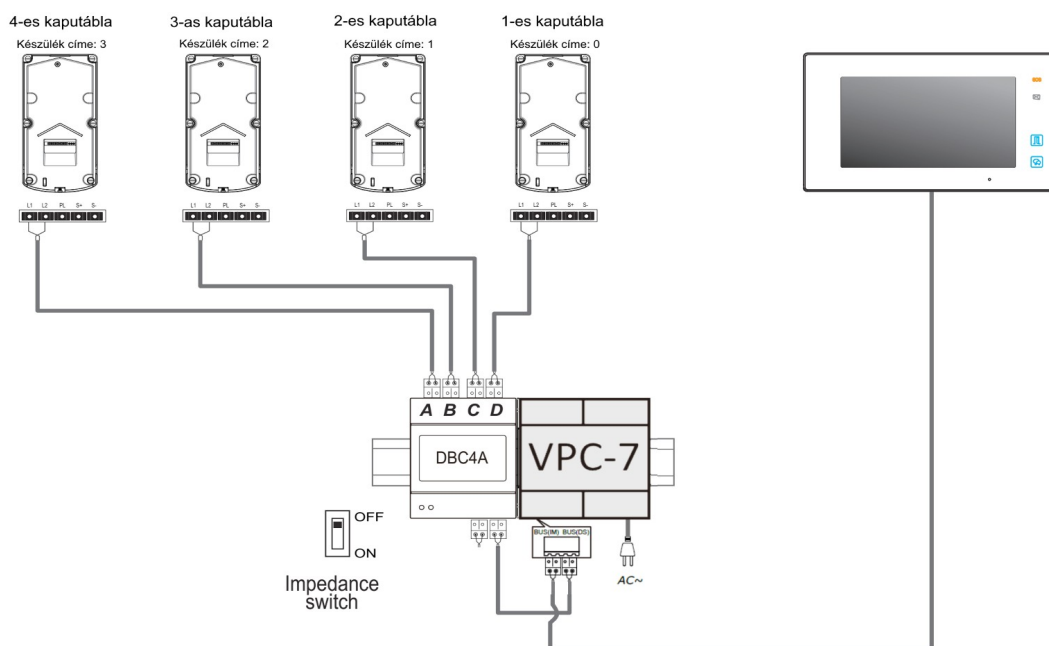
4-es kaputábla
Készülék címe: 3

3-as kaputábla
Készülék címe: 2

2-es kaputábla
Készülék címe: 1

1-es kaputábla
Készülék címe: 0

L1 L2 PL S+ S-

L1 L2 PL S+ S-

L1 L2 PL S+ S-

L1 L2 PL S+ S-

A B C D

DBC4A

VPC-7

OFF
ON

Impedance switch

BUS(IM) BUS(DS)

AC~